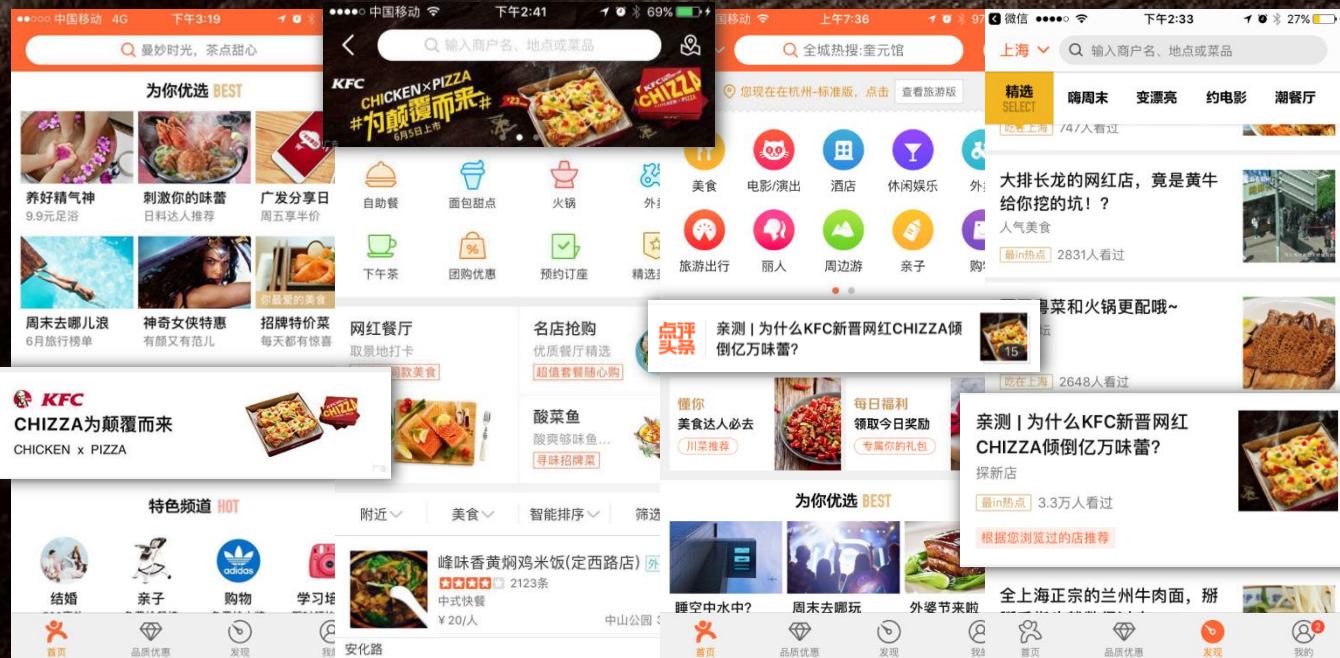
●●○○○ 中国移动 4G 下午3:19

曼妙时光，茶点甜心

为你优选 BEST

养好精气神
9.9元足浴

刺激你的味蕾
日料达人推荐

广发分享日
周五享半价

周末去哪儿浪
6月旅行榜单

神奇女侠特惠
有颜又有范儿

招牌特价菜
每天都有惊喜

你最爱的美食

KFC
CHIZZA为颠覆而来
CHICKEN x PIZZA

广告

特色频道 HOT

结婚

亲子

adidas
购物

学习培

首页

品质优惠

发现

我的

●●●●○ 中国移动 下午2:41 69%

输入商户名、地点或菜品

KFC CHICKEN x PIZZA #为颠覆而来# 6月5日上市

CHIZZA

自助餐

面包甜点

火锅

外卖

下午茶

团购优惠

预约订座

精选

网红餐厅
取景地打卡
爆款美食

名店抢购
优质餐厅精选
超值套餐随心购

酸菜鱼
酸爽够味鱼...
寻味招牌菜

附近

美食

智能排序

筛选

峰味香黄焖鸡米饭(定西路店)
2123条
中式快餐
¥20/人
中山公园
安化路

上午7:36

全城热搜:奎元馆

您现在在杭州-标准版，点击

查看旅游版

美食

电影/演出

酒店

休闲娱乐

外卖

旅游出行

丽人

周边游

亲子

购物

点评头条

亲测 | 为什么KFC新晋网红CHIZZA倾倒亿万味蕾?

15

懂你
美食达人必去
川菜推荐

每日福利
领取今日奖励
专属你的礼包

为你优选 BEST

睡空中水中?

周末去哪玩

外婆节来啦

首页

品质优惠

发现

我的

微信 ●●●●○ 下午2:33 27%

上海

输入商户名、地点或菜品

精选 SELECT

嗨周末

变漂亮

约电影

潮餐厅

吃在上海 747人看过

大排长龙的网红店，竟是黄牛给你挖的坑！？
人气美食
最in热点 2831人看过

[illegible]菜和火锅更配哦~

吃在上海 2648人看过

亲测 | 为什么KFC新晋网红CHIZZA倾倒亿万味蕾?
探新店
最in热点 3.3万人看过
根据您浏览过的店推荐

全上海正宗的兰州牛肉面，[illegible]

首页

品质优惠

发现

我的